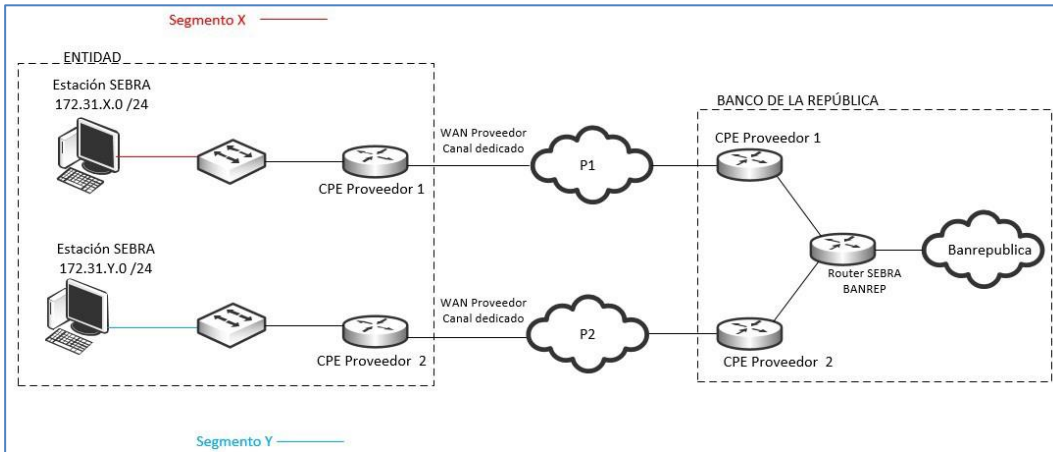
Segmento X

ENTIDAD

Estación SEBRA
172.31.X.0 /24

CPE Proveedor 1

Estación SEBRA
172.31.Y.0 /24

CPE Proveedor 2

WAN Proveedor
Canal dedicado

P1

WAN Proveedor
Canal dedicado

P2

BANCO DE LA REPÚBLICA

CPE Proveedor 1

Router SEBRA
BANREP

Banrepublica

CPE Proveedor 2

Segmento Y